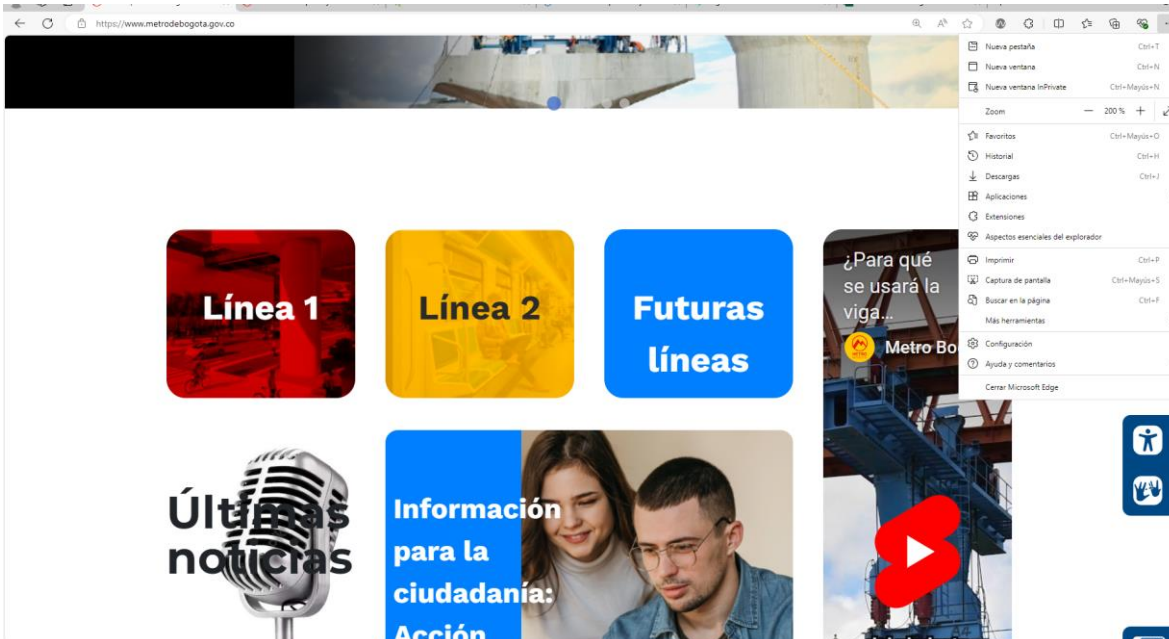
https://www.metrodebogota.gov.co

Nueva pestaña Ctrl+T
Nueva ventana Ctrl+N
Nueva ventana InPrivate Ctrl+Mayús+N
Zoom — 200 % +
Favoritos Ctrl+Mayús+O
Historial Ctrl+H
Descargas Ctrl+J
Aplicaciones
Extensiones
Aspectos esenciales del explorador
Imprimir Ctrl+P
Captura de pantalla Ctrl+Mayús+S
Buscar en la página Ctrl+F
Más herramientas
Configuración
Ayuda y comentarios
Cerrar Microsoft Edge

Línea 1

Línea 2

Futuras líneas

¿Para qué se usará la viga...

Metro Bo

Últimas noticias

Información para la ciudadanía: Acción